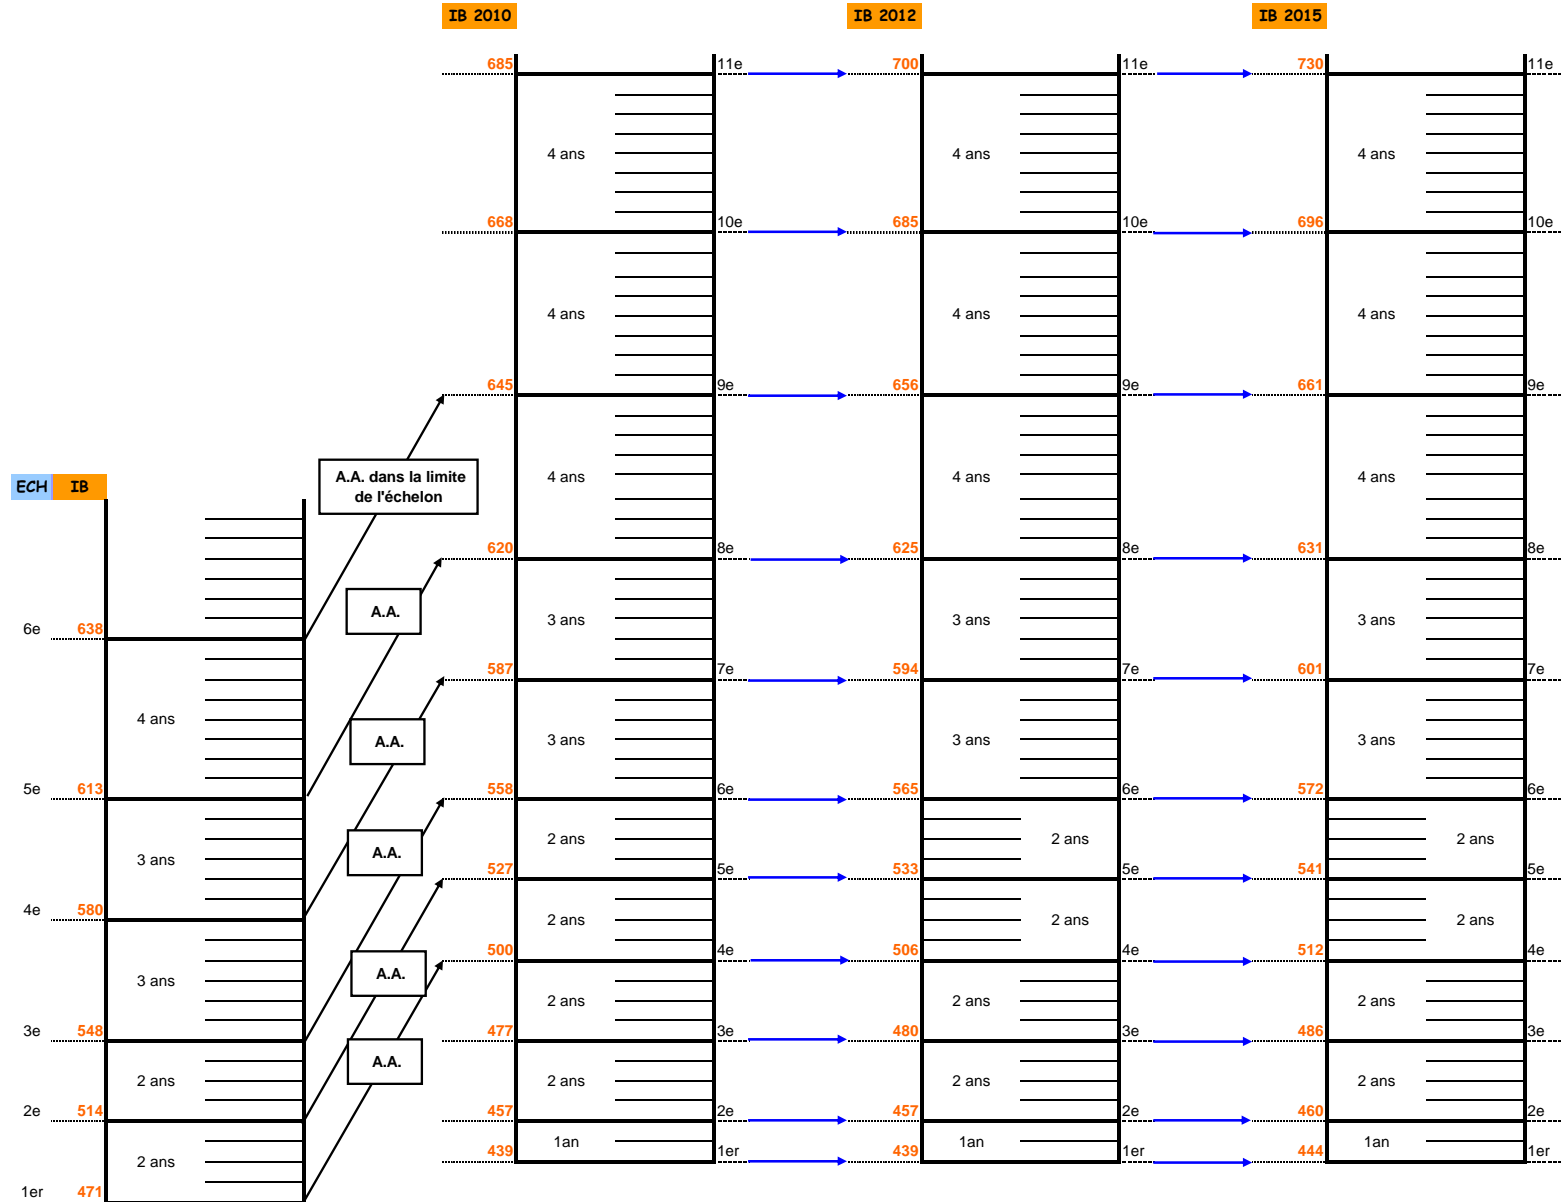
IB 2010

IB 2012

IB 2015

685 11e 700 11e 730 11e

4 ans 4 ans 4 ans

668 10e 685 10e 696 10e

4 ans 4 ans 4 ans

645 9e 656 9e 661 9e

ECH IB

A.A. dans la limite de l'échelon

4 ans 4 ans 4 ans

620 8e 625 8e 631 8e

A.A.

3 ans 3 ans 3 ans

6e 638

587 7e 594 7e 601 7e

4 ans

A.A.

3 ans 3 ans 3 ans

5e 613

558 6e 565 6e 572 6e

3 ans

A.A.

2 ans 2 ans 2 ans

527 5e 533 5e 541 5e

4e 580

2 ans 2 ans 2 ans

3 ans

A.A.

500 4e 506 4e 512 4e

2 ans 2 ans 2 ans

3e 548

477 3e 480 3e 486 3e

A.A.

2 ans

2 ans 2 ans 2 ans

2e 514

457 2e 457 2e 460 2e

1an 1an 1an

2 ans

439 1er 439 1er 444 1er

1er 471